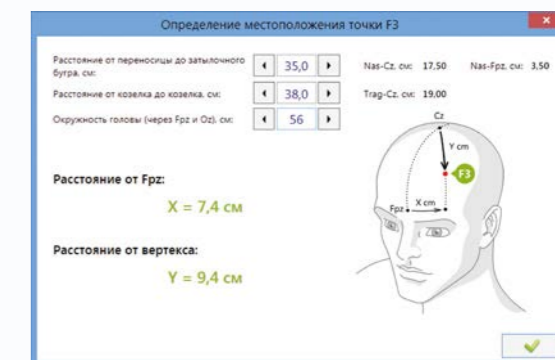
Определение местоположения точки F3

Расстояние от переносицы до затылочного бугра, см: ◂ 35,0 ▸

Расстояние от козелка до козелка, см: ◂ 38,0 ▸

Окружность головы (через Fpz и Oz), см: ◂ 56 ▸

Nas-Cz, см: 17,50 Nas-Fpz, см: 3,50

Trag-Cz, см: 19,00

Расстояние от Fpz:

X = 7,4 см

Расстояние от вертекса:

Y = 9,4 см

Cz

Y cm

F3

Fpz

X cm